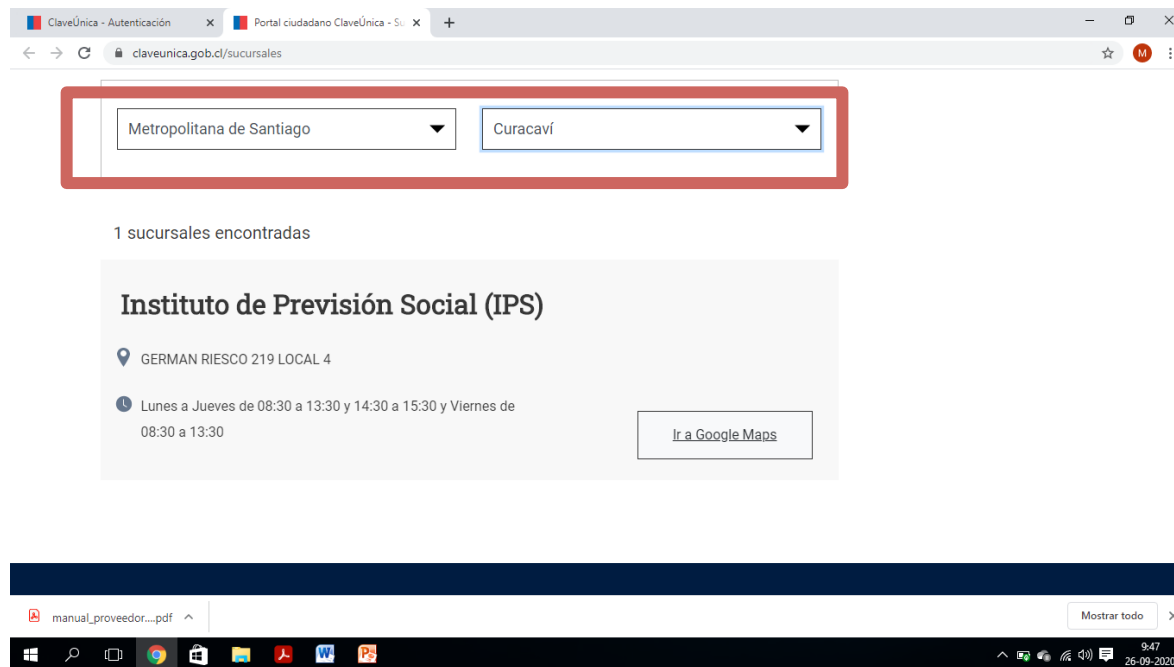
ClaveÚnica - Autenticación ×
Portal ciudadano ClaveÚnica - Su ×
+
claveunica.gob.cl/sucursales
M

Metropolitana de Santiago
Curacaví

1 sucursales encontradas

Instituto de Previsión Social (IPS)

GERMAN RIESCO 219 LOCAL 4

Lunes a Jueves de 08:30 a 13:30 y 14:30 a 15:30 y Viernes de 08:30 a 13:30

Ir a Google Maps

manual_proveedor....pdf
Mostrar todo

9:47
26-09-202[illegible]